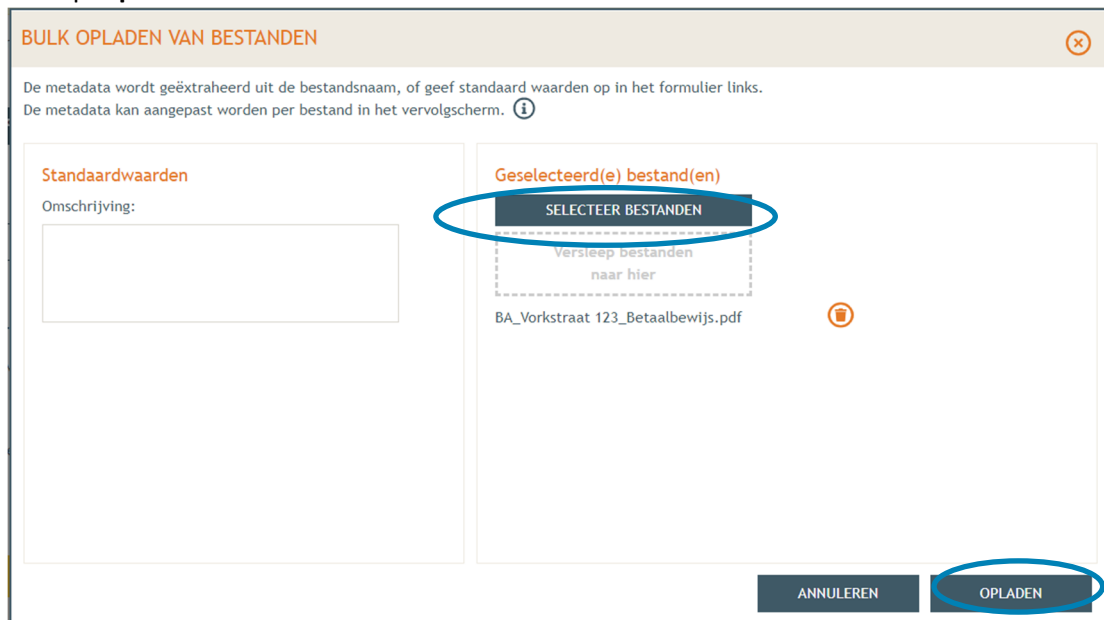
BULK OPLADEN VAN BESTANDEN

De metadata wordt geëxtraheerd uit de bestandsnaam, of geef standaard waarden op in het formulier links.
De metadata kan aangepast worden per bestand in het vervolgscherm.

Standaardwaarden

Omschrijving:

Geselecteerd(e) bestand(en)

SELECTEER BESTANDEN

Versleep bestanden naar hier

BA_Vorkstraat 123_Betaalbewijs.pdf

ANNULEREN

OPLADEN